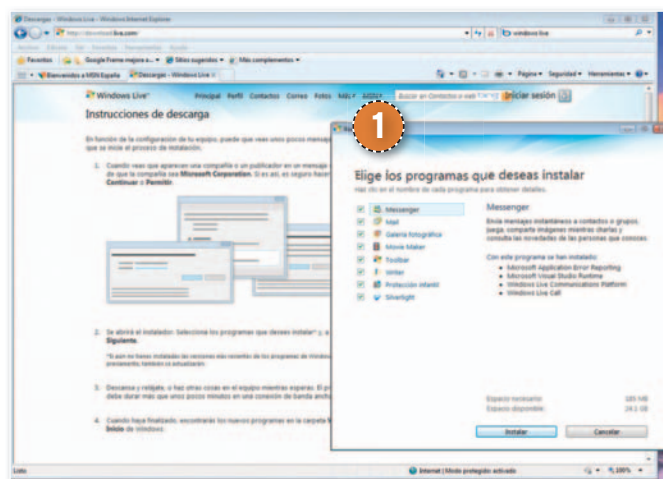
Descargas - Windows Live - Windows Internet Explorer

http://download.live.com/

windows live

Archivo Edición Ver Favoritos Herramientas Ayuda

Favoritos Google Frame mejora a... Sitios sugeridos Más complementos

Bienvenidos a MSN España Descargas - Windows Live

Página Seguridad Herramientas

Windows Live™ Principal Perfil Contactos Correo Fotos MSN Bing Buscar en Contactos o web Iniciar sesión

Instrucciones de descarga

En función de la configuración de tu equipo, puede que veas unos pocos mensajes que se inicie el proceso de instalación.

1. Cuando veas que aparecen una compañía o un publicador en un mensaje de que la compañía sea Microsoft Corporation. Si es así, es seguro hacer Continuar o Permitir.

2. Se abrirá el instalador. Selecciona los programas que deseas instalar y, a Siguiente.

3. Descansa y relájate, o haz otras cosas en el equipo mientras esperas. El p debe durar más que unos pocos minutos en una conexión de banda anch

4. Cuando haya finalizado, encontrarás los nuevos programas en la carpeta Inicio de Windows.

1

Elige los programas que deseas instalar

Haz clic en el nombre de cada programa para obtener detalles.

Messenger
Mail
Galería fotográfica
Movie Maker
Toolbar
Writer
Protección infantil
Silverlight

Messenger

Envía mensajes instantáneos a contactos o grupos, juega, comparte imágenes mientras charlas y consulta las novedades de las personas que conoces

Con este programa se han instalado:
• Microsoft Application Error Reporting
• Microsoft Visual Studio Runtime
• Windows Live Communications Platform
• Windows Live Call

Espacio necesario 185 MB
Espacio disponible 24,1 GB

Instalar Cancelar

Listo Internet | Modo protegido: activado 100%